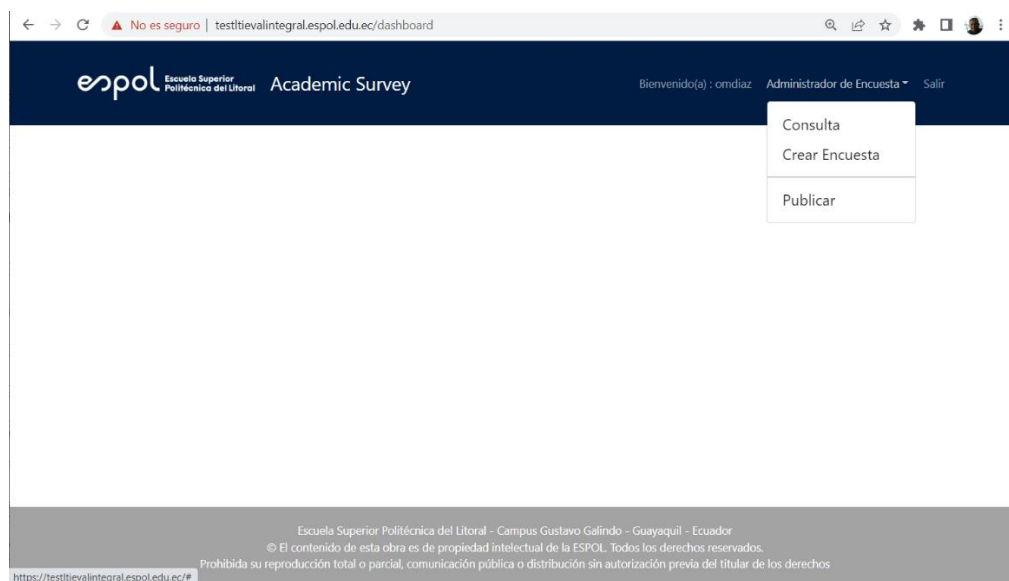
No es seguro | testltievalintegral.espol.edu.ec/dashboard

espol Escuela Superior Politécnica del Litoral Academic Survey

Bienvenido(a) : omdiaz Administrador de Encuesta Salir

Consulta
Crear Encuesta
Publicar

Escuela Superior Politécnica del Litoral - Campus Gustavo Galindo - Guayaquil - Ecuador
© El contenido de esta obra es de propiedad intelectual de la ESPOL. Todos los derechos reservados.
Prohibida su reproducción total o parcial, comunicación pública o distribución sin autorización previa del titular de los derechos

https://testltievalintegral.espol.edu.ec/#